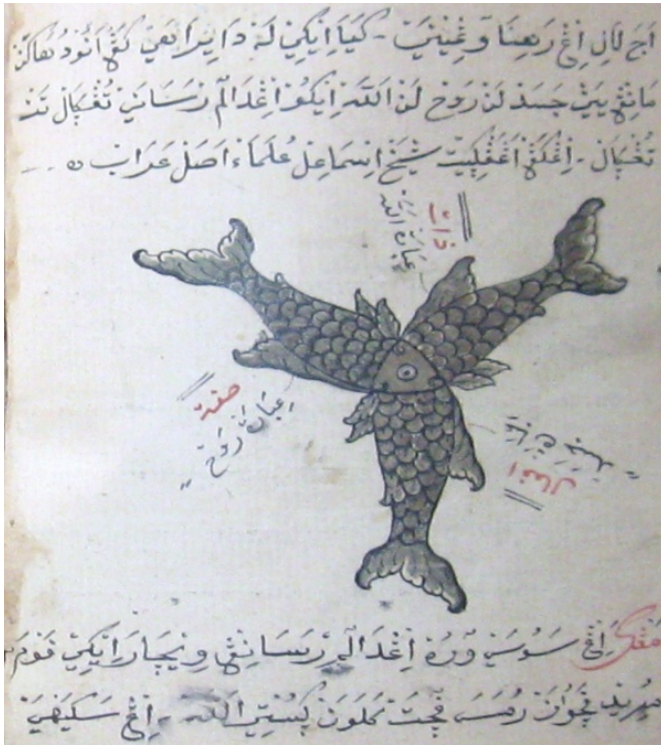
اج لال اڠ رهسا و غيب - كيا اينيله داير ايغ تله انود هاڠ
ماننتيه يڠ جسد له روح له الله ايكوله اڠدا الم رسانيڠ تعقال نن
تحيال - اڠكڠ اغڠ كيت شيخ اسماعيل علماء اصل عراب ٥

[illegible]

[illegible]

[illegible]

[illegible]

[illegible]

مفتي اڠ سو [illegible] ور اڠدا الم رسانيڠ وبيجار ايكي قوم
مريد نجوان رسا تجت كلون ڤستر الله اڠ سكيفي